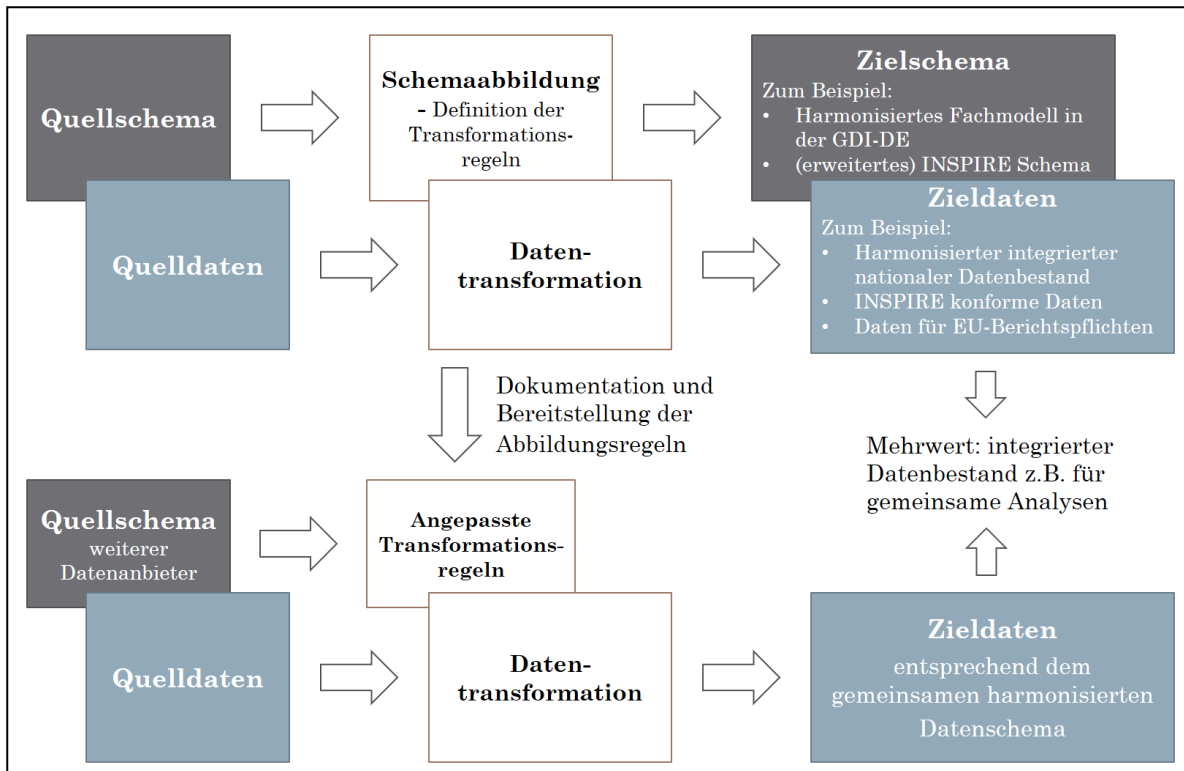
Quellschema

Schemaabbildung - Definition der Transformationsregeln

Zielschema
Zum Beispiel:
• Harmonisiertes Fachmodell in der GDI-DE
• (erweitertes) INSPIRE Schema

Quelldaten

Datentransformation

Zieldaten
Zum Beispiel:
• Harmonisierter integrierter nationaler Datenbestand
• INSPIRE konforme Daten
• Daten für EU-Berichtspflichten

Dokumentation und Bereitstellung der Abbildungsregeln

Mehrwert: integrierter Datenbestand z.B. für gemeinsame Analysen

Quellschema weiterer Datenanbieter

Angepasste Transformationsregeln

Quelldaten

Datentransformation

Zieldaten
entsprechend dem gemeinsamen harmonisierten Datenschema